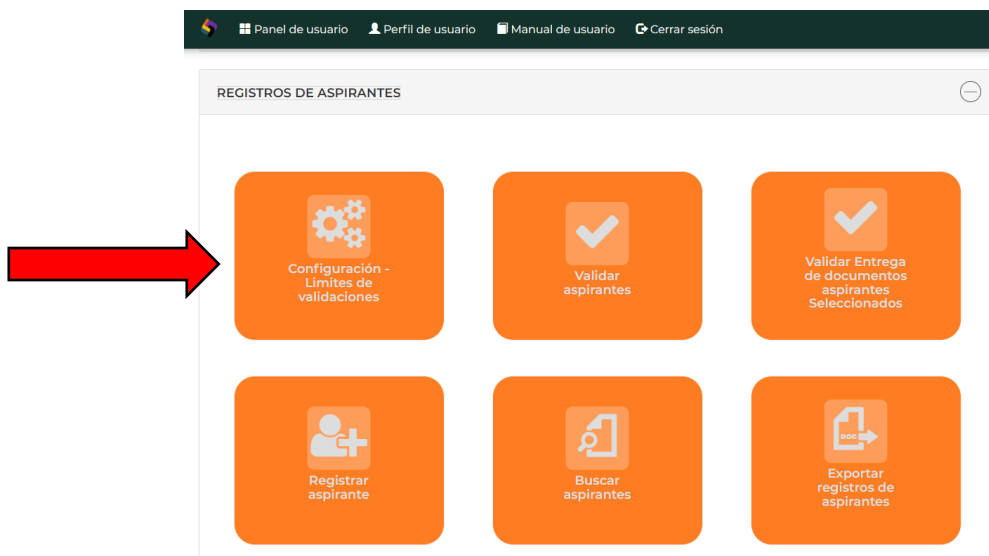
Panel de usuario Perfil de usuario Manual de usuario Cerrar sesión

REGISTROS DE ASPIRANTES

Configuración - Limites de validaciones

Validar aspirantes

Validar Entrega de documentos aspirantes Seleccionados

Registrar aspirante

Buscar aspirantes

DOC

Exportar registros de aspirantes